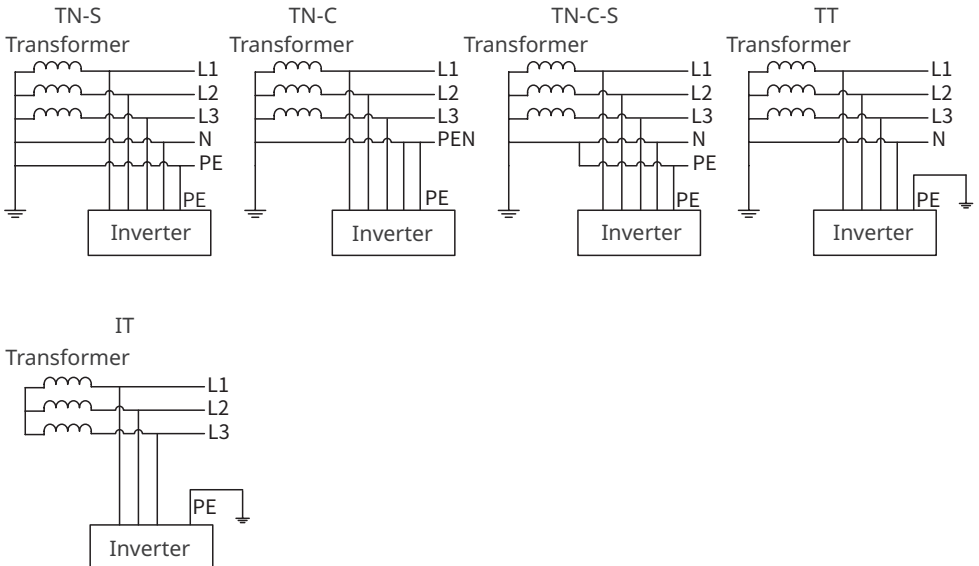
TN-S
Transformer
L1
L2
L3
N
PE
PE
Inverter

TN-C
Transformer
L1
L2
L3
PEN
PE
Inverter

TN-C-S
Transformer
L1
L2
L3
N
PE
PE
Inverter

TT
Transformer
L1
L2
L3
N
PE
Inverter

IT
Transformer
L1
L2
L3
PE
Inverter